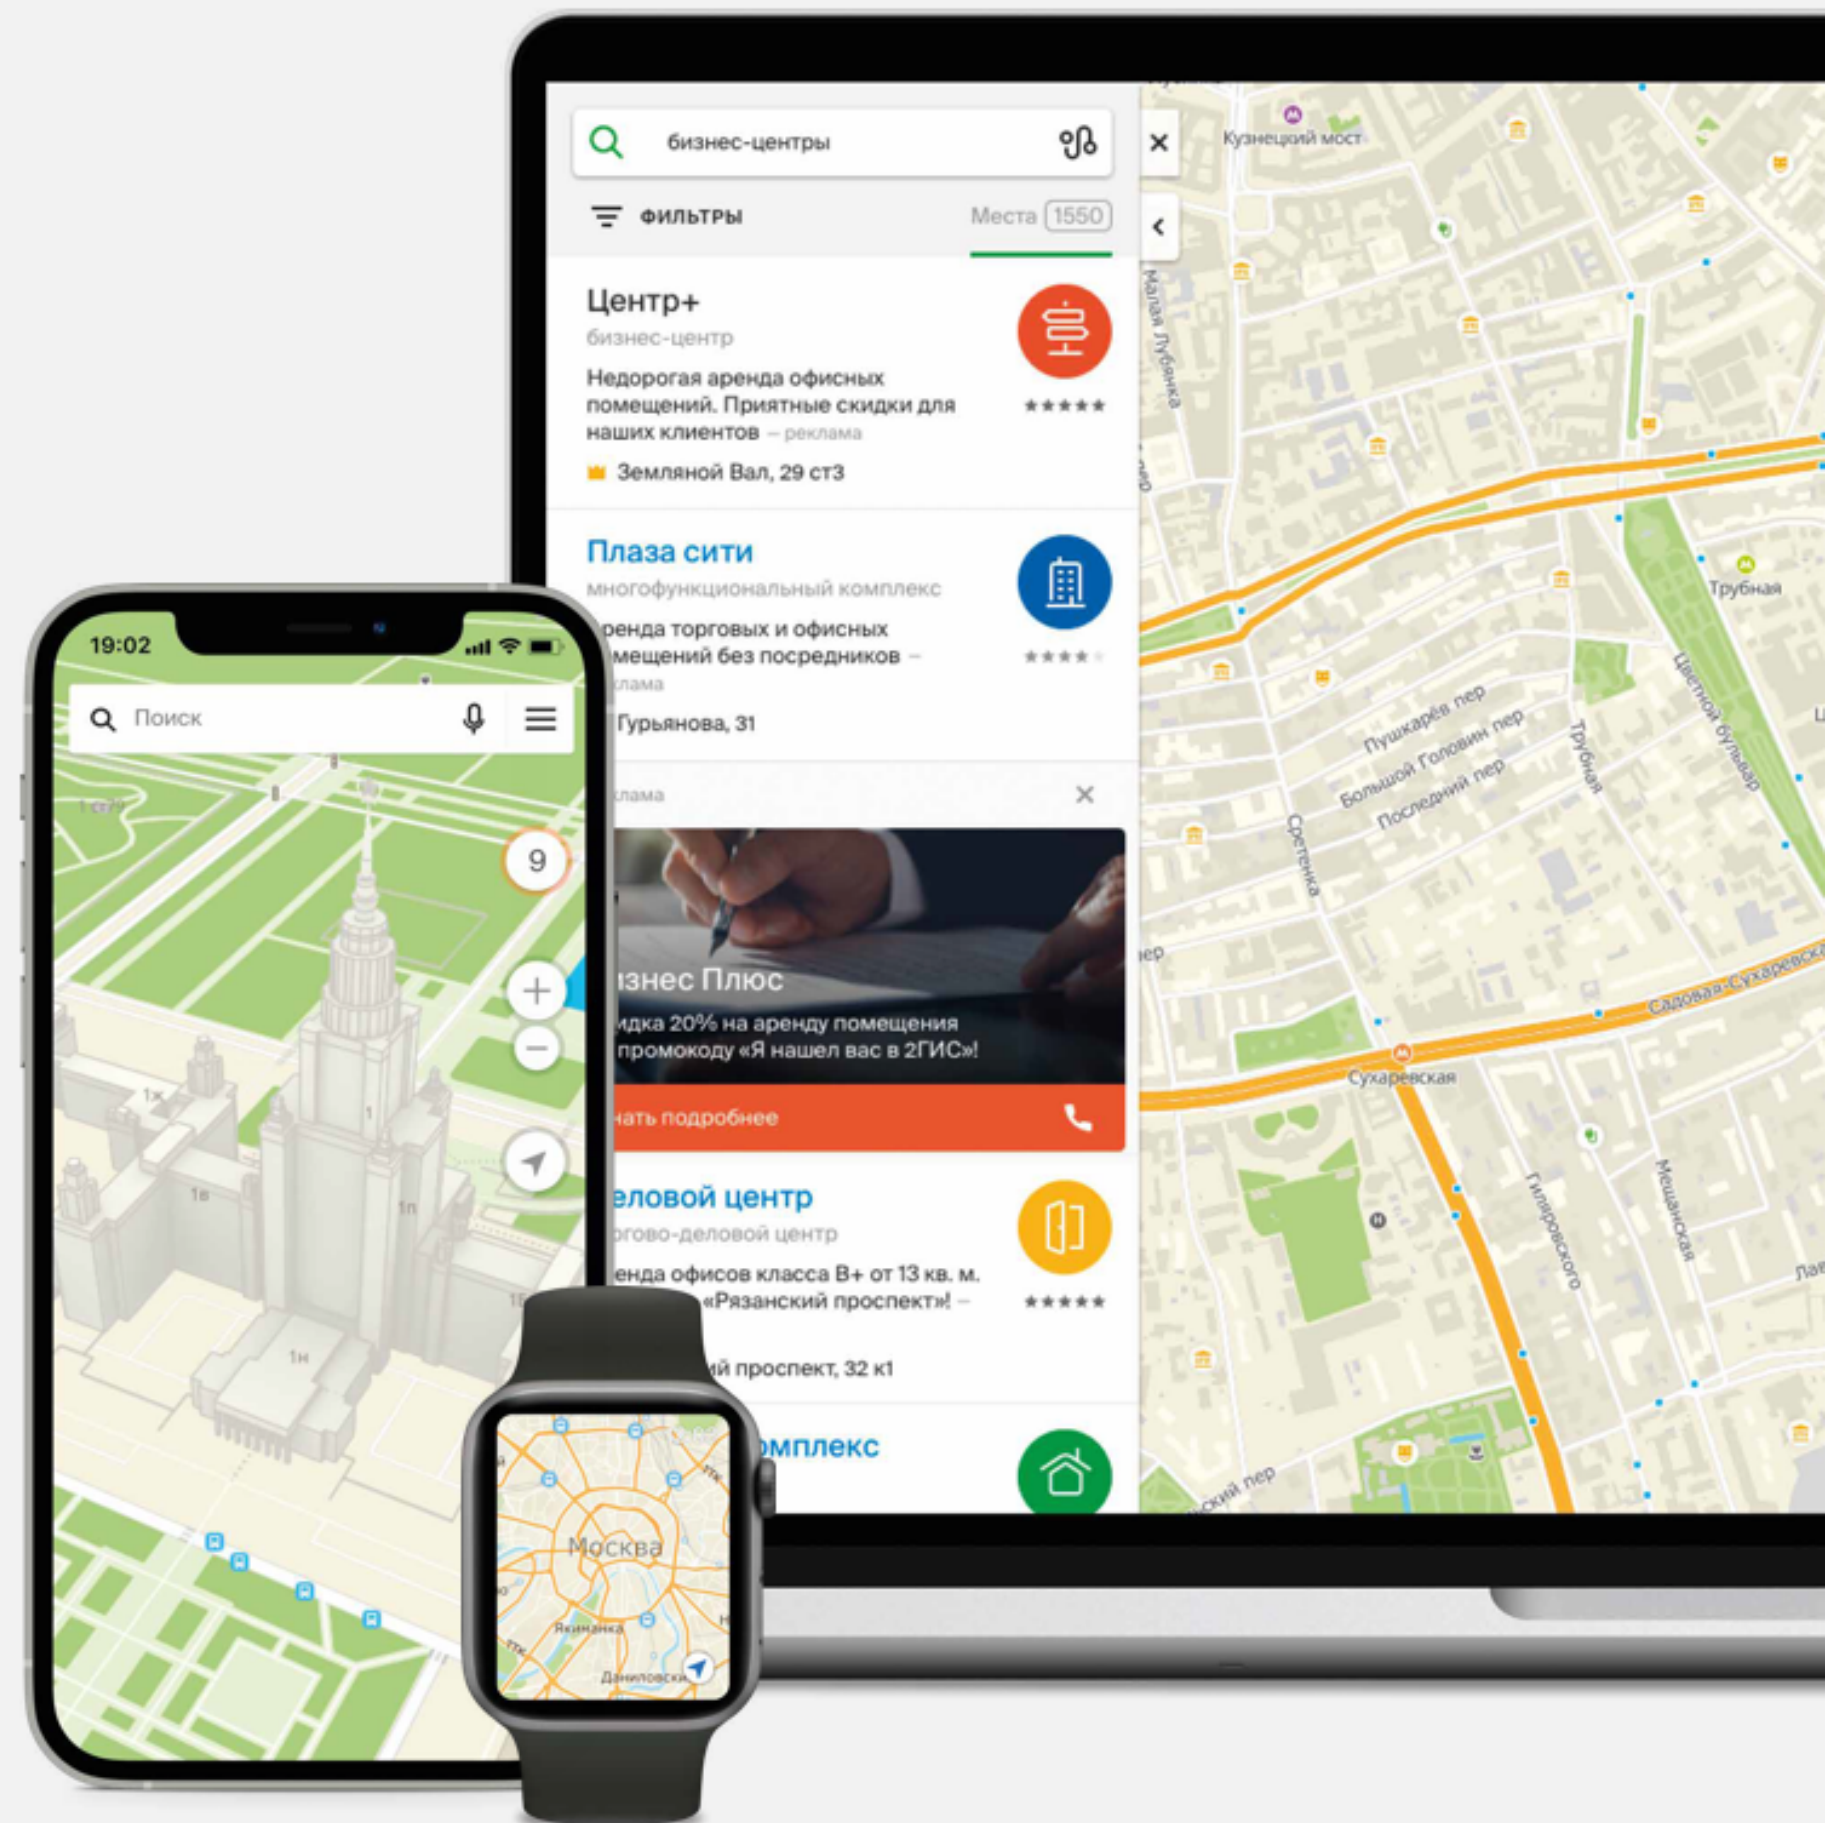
бизнес-центры

ФИЛЬТРЫ

Места 1550

Центр+
бизнес-центр
Недорогая аренда офисных помещений. Приятные скидки для наших клиентов – реклама
Земляной Вал, 29 ст3

Плаза сити
многофункциональный комплекс
ренда торговых и офисных мещений без посредников – клама
Гурьянова, 31

клама

изнес Плюс
идка 20% на аренду помещения промокоду «Я нашел вас в 2ГИС»!
нать подробнее

еловой центр
рговo-деловой центр
енда офисов класса В+ от 13 кв. м. «Рязанский проспект»! –
ий проспект, 32 к1

омплекс

Кузнецкий мост
Малая Лубянка
Трубная
Пушкарёв пер
Большой Головин пер
Последний пер
Трубная
Цветной бульвар
Сретенка
Садовая-Сухаревская
Сухаревская
Гиляровского
Мещанская

19:02
Поиск
9

Москва
Якиманка
Даниловский